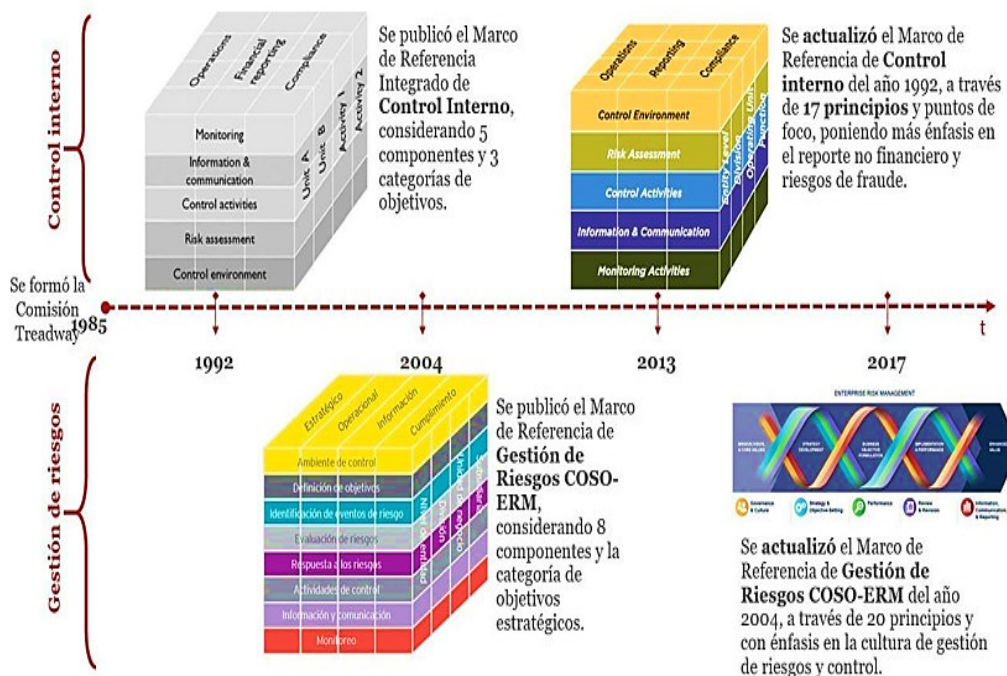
Control interno

Operations
Financial reporting
Compliance
Monitoring
Information & communication
Control activities
Risk assessment
Control environment
Unit A
Unit B
Activity 1
Activity 2

Se publicó el Marco de Referencia Integrado de **Control Interno**, considerando 5 componentes y 3 categorías de objetivos.

Operations
Reporting
Compliance
Control Environment
Risk Assessment
Control Activities
Information & Communication
Monitoring Activities
Entity Level
Division
Operating Unit
Function

Se **actualizó** el Marco de Referencia de **Control interno** del año 1992, a través de **17 principios** y puntos de foco, poniendo más énfasis en el reporte no financiero y riesgos de fraude.

Se formó la Comisión Treadway
1985
1992
2004
2013
2017
t

Gestión de riesgos

Estratégico
Operacional
Información
Cumplimiento
Ambiente de control
Definición de objetivos
Identificación de eventos de riesgo
Evaluación de riesgos
Respuesta a los riesgos
Actividades de control
Información y comunicación
Monitoreo
Nivel entidad
División
Unidad de negocio
Subsidiaria

Se publicó el Marco de Referencia de **Gestión de Riesgos COSO-ERM**, considerando 8 componentes y la categoría de objetivos estratégicos.

ENTERPRISE RISK MANAGEMENT
Governance & Culture
Strategy & Objective-Setting
Performance
Review & Revision
Information, Communication, & Reporting

Se **actualizó** el Marco de Referencia de **Gestión de Riesgos COSO-ERM** del año 2004, a través de 20 principios y con énfasis en la cultura de gestión de riesgos y control.